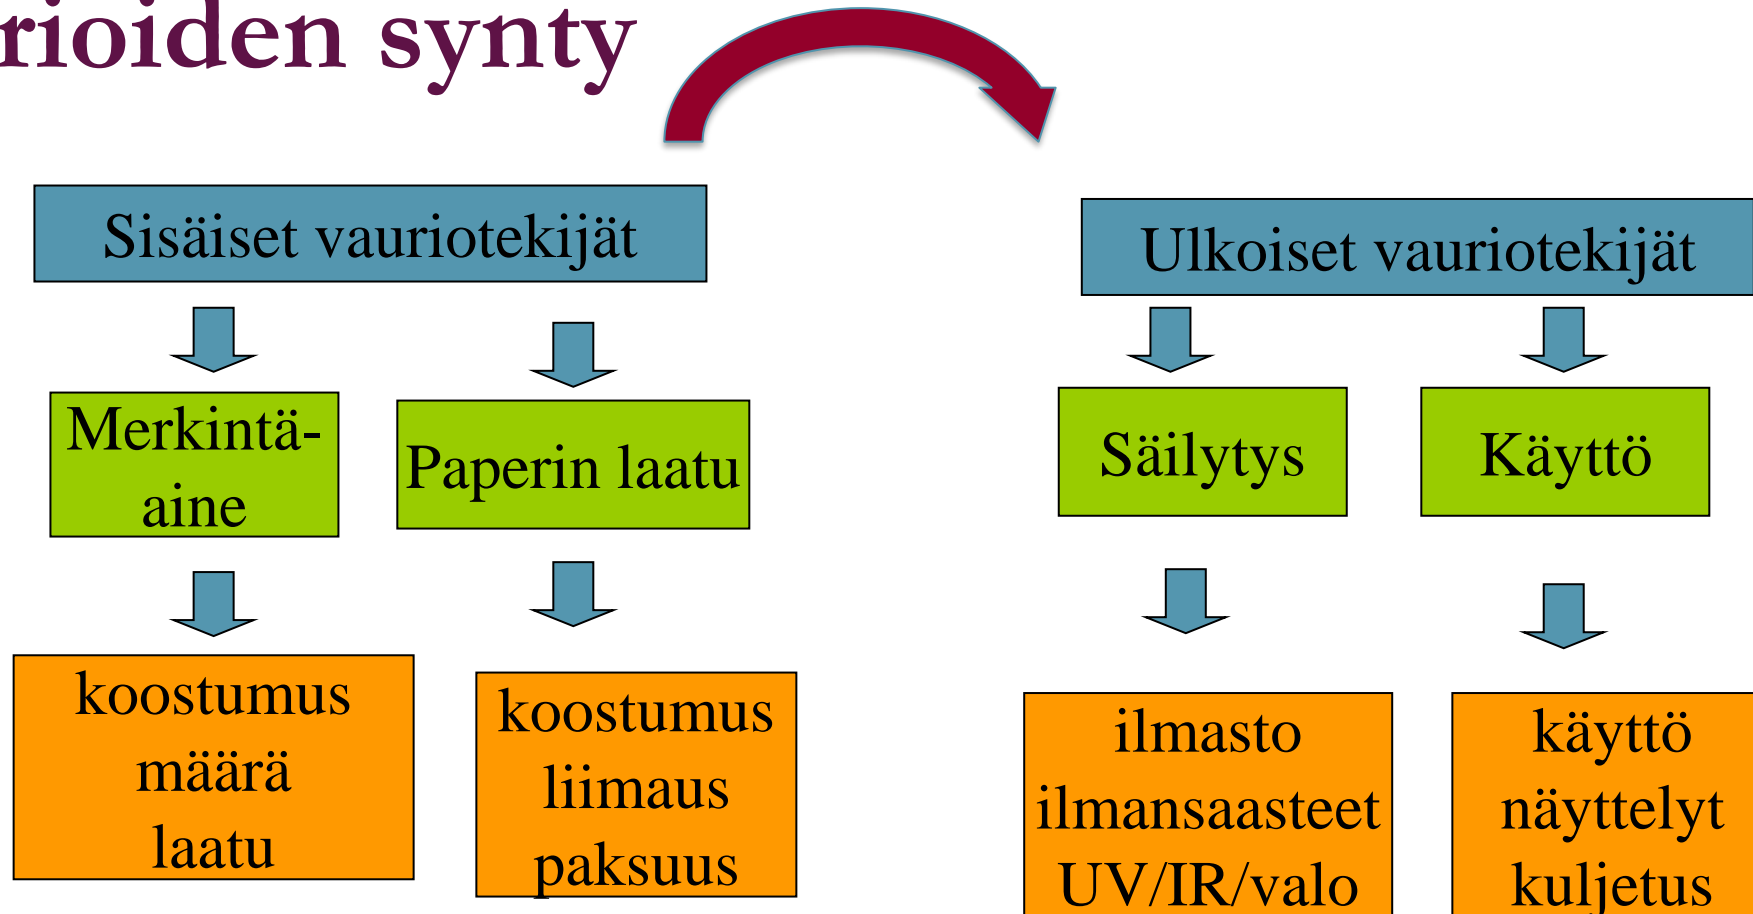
rioiden synty

Sisäiset vauriotekijät

Merkintä-aine

koostumus
määrä
laatu

Paperin laatu

koostumus
liimaus
paksuus

Ulkoiset vauriotekijät

Säilytys

ilmasto
ilmansaasteet
UV/IR/valo

Käyttö

käyttö
näyttelyt
kuljetus